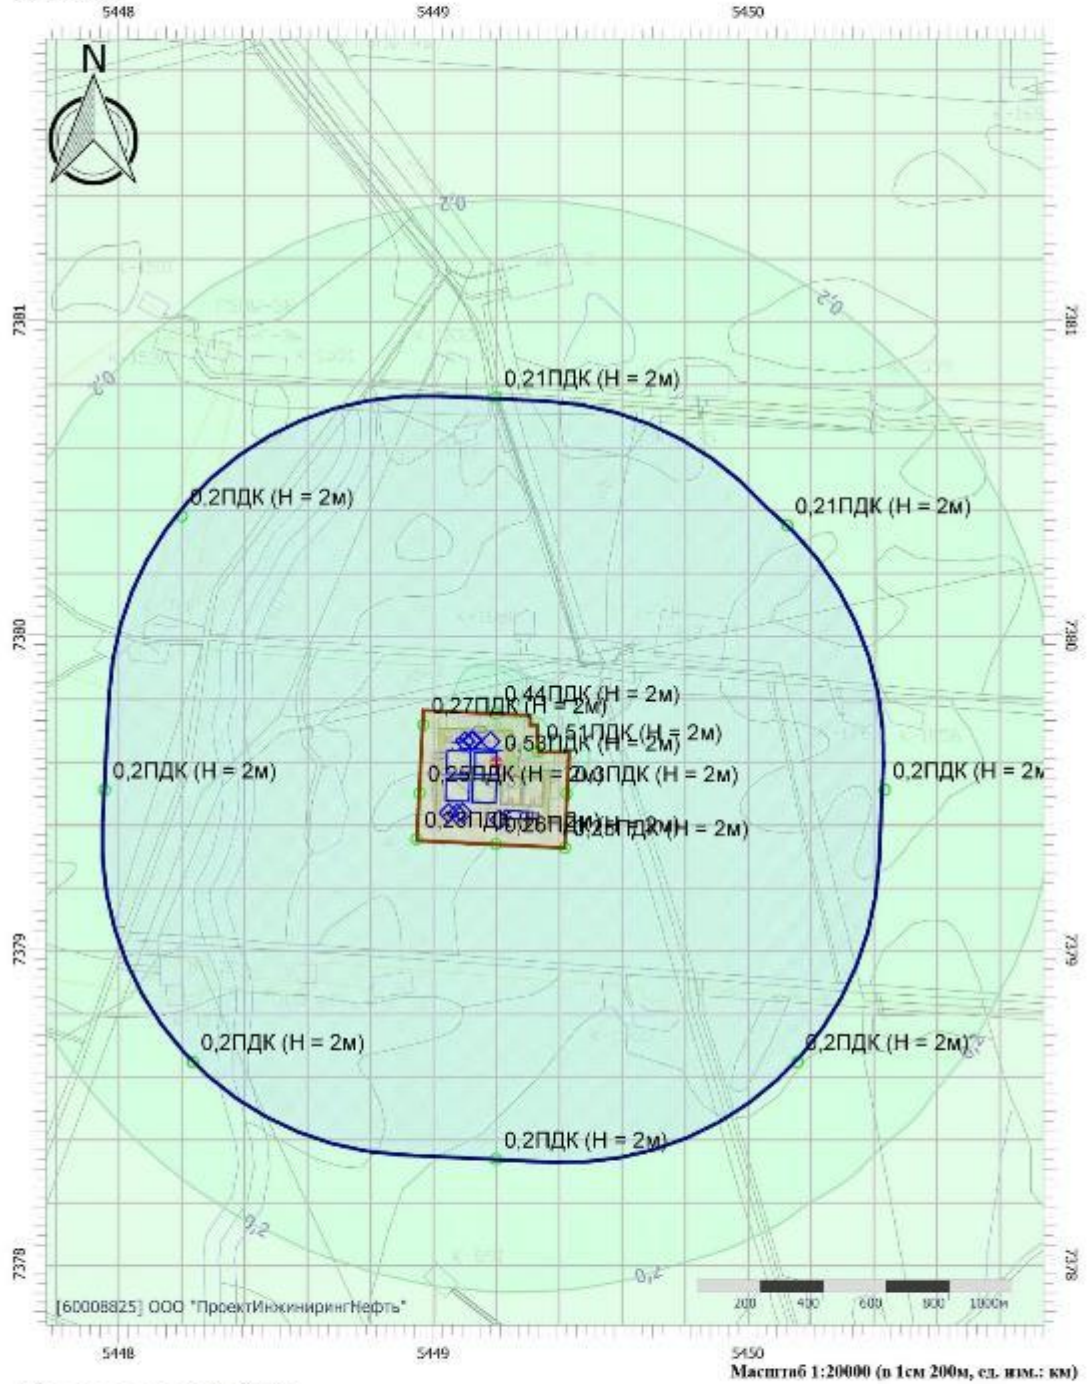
5448
5449
5450
N
0,2
7381
7381
0,2
0,2
0,21ПДК (H = 2м)
0,2ПДК (H = 2м)
0,21ПДК (H = 2м)
7380
7380
0,44ПДК (H = 2м)
0,27ПДК (H = 2м)
0,51ПДК (H = 2м)
0,53ПДК (H = 2м)
0,2ПДК (H = 2м)
0,25ПДК (H = 2м)
0,3ПДК (H = 2м)
0,2ПДК (H = 2м
0,23ПДК (H = 2м)
0,26ПДК (H = 2м)
0,25ПДК (H = 2м)
7379
7379
0,2ПДК (H = 2м)
0,2ПДК (H = 2м)
0,2ПДК (H = 2м)
0,2
0,2
7378
7378
[60008825] ООО "ПроектИнжинирингНефть"
200
400
600
800
1000м
5448
5449
5450
Масштаб 1:20000 (в 1см 200м, ед. изм.: км)